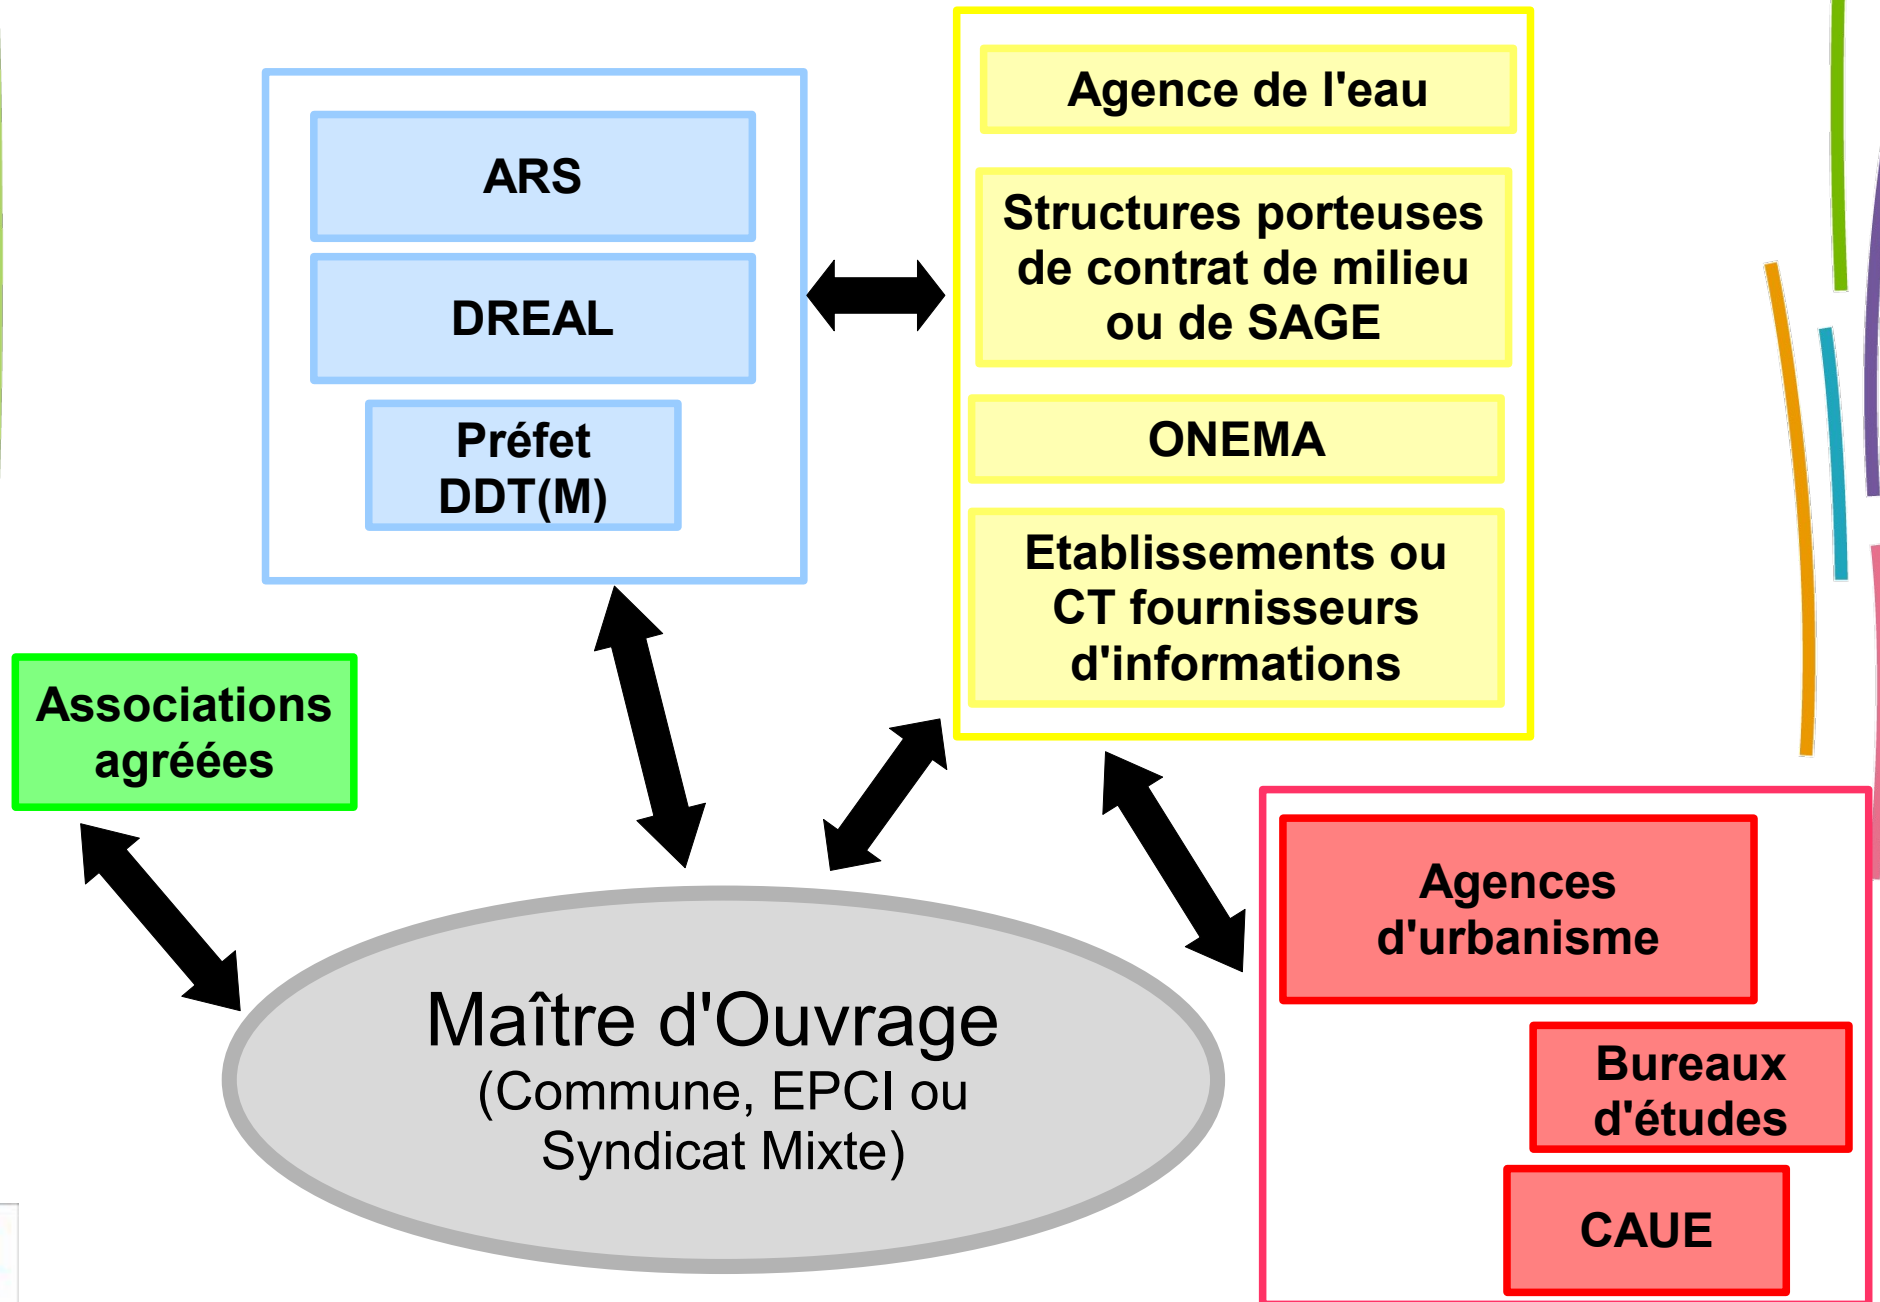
ARS

DREAL

Préfet
DDT(M)

Agence de l'eau

Structures porteuses de contrat de milieu ou de SAGE

ONEMA

Etablissements ou CT fournisseurs d'informations

Associations agréées

Maître d'Ouvrage
(Commune, EPCI ou Syndicat Mixte)

Agences d'urbanisme

Bureaux d'études

CAUE